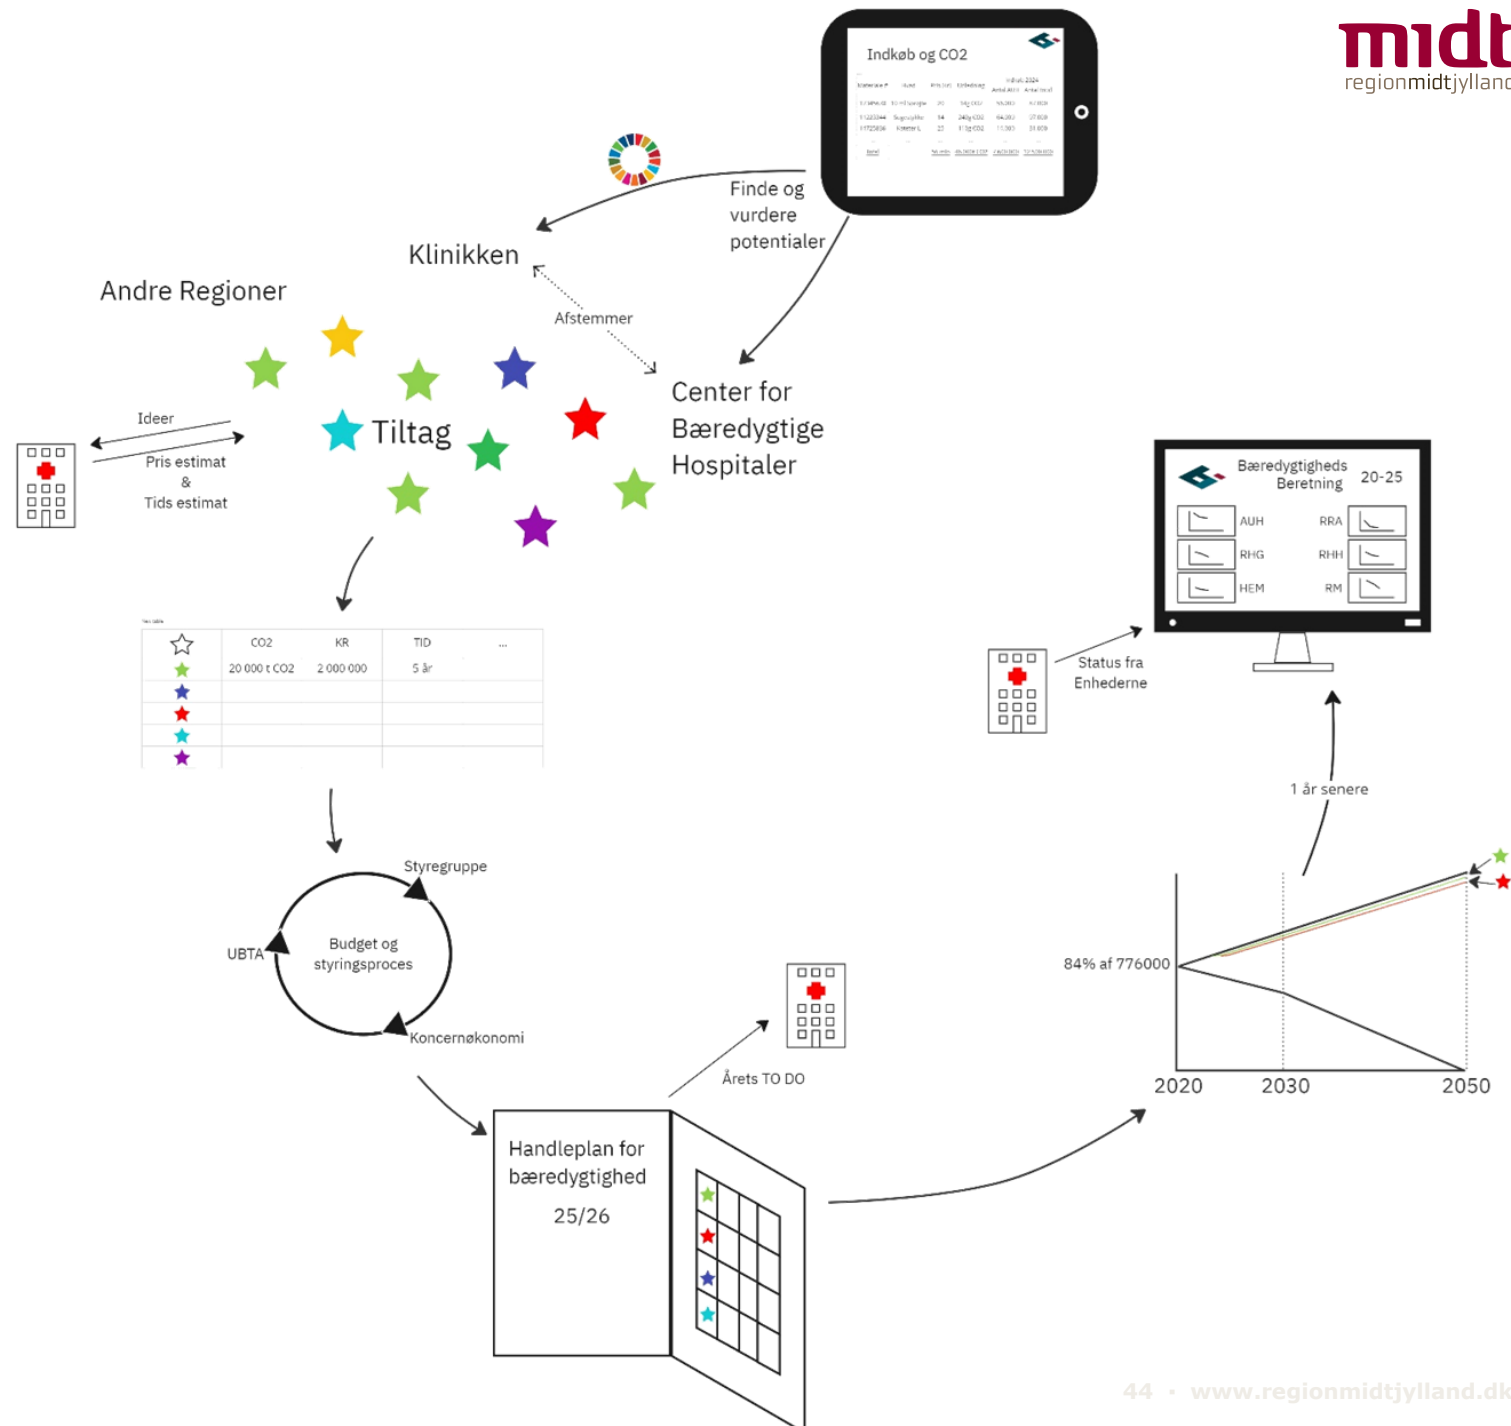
midt
regionmidtjylland

Indkøb og CO2

Finde og vurdere potentialer

Klinikken

Andre Regioner

Afstemmer

Center for Bæredygtige Hospitaler

Ideer

Pris estimat & Tids estimat

Tiltag

| | CO2 | KR | TID | ... |
|---|---|---|---|---|
| | 20 000 t CO2 | 2 000 000 | 5 år | |
| | | | | |
| | | | | |
| | | | | |
| | | | | |

Bæredygtigheds Beretning 20-25

AUH RRA
RHG RHH
HEM RM

Status fra Enhederne

1 år senere

Styregruppe

UBTA

Budget og styringsproces

Koncernøkonomi

Årets TO DO

84% af 776000

2020 2030 2050

Handleplan for bæredygtighed 25/26

44 • www.regionmidtjylland.dk